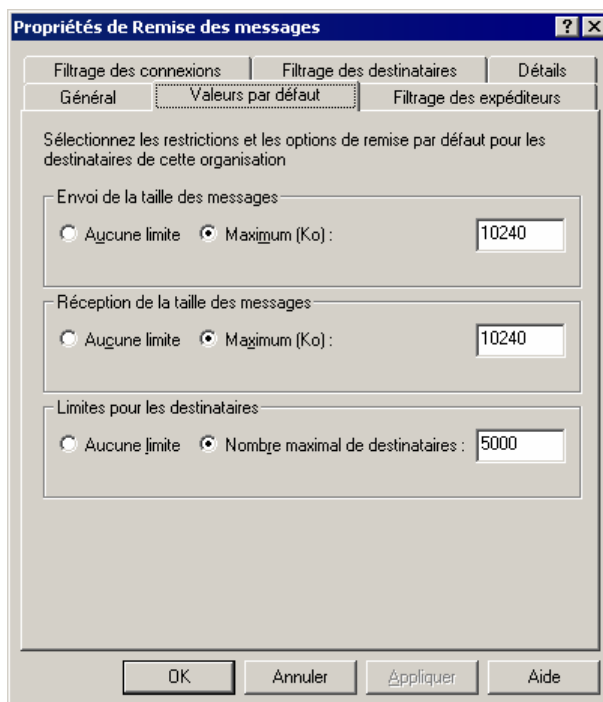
Propriétés de Remise des messages

?
X

Filtrage des connexions
Filtrage des destinataires
Détails
Général
Valeurs par défaut
Filtrage des expéditeurs

Sélectionnez les restrictions et les options de remise par défaut pour les destinataires de cette organisation

Envoi de la taille des messages

Aucune limite
Maximum (Ko) :
10240

Réception de la taille des messages

Aucune limite
Maximum (Ko) :
10240

Limites pour les destinataires

Aucune limite
Nombre maximal de destinataires :
5000

OK
Annuler
Appliquer
Aide